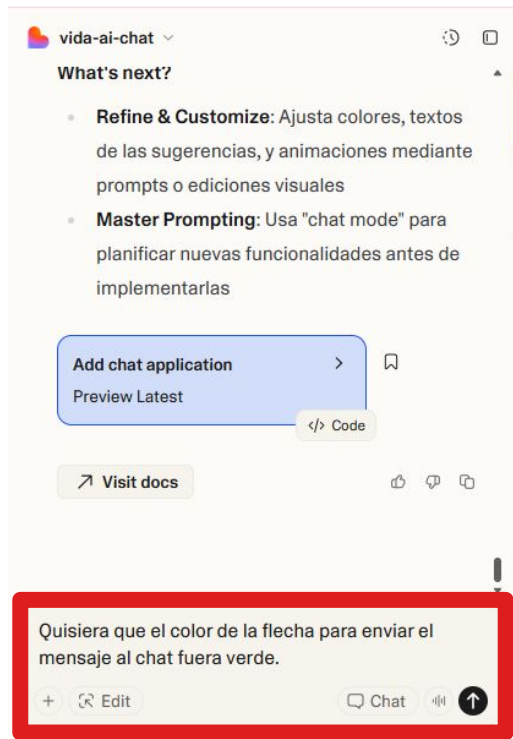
vida-ai-chat

What's next?

- **Refine & Customize**: Ajusta colores, textos de las sugerencias, y animaciones mediante prompts o ediciones visuales
- **Master Prompting**: Usa "chat mode" para planificar nuevas funcionalidades antes de implementarlas

Add chat application
Preview Latest

</> Code

Visit docs

Quisiera que el color de la flecha para enviar el mensaje al chat fuera verde.

+ Edit Chat